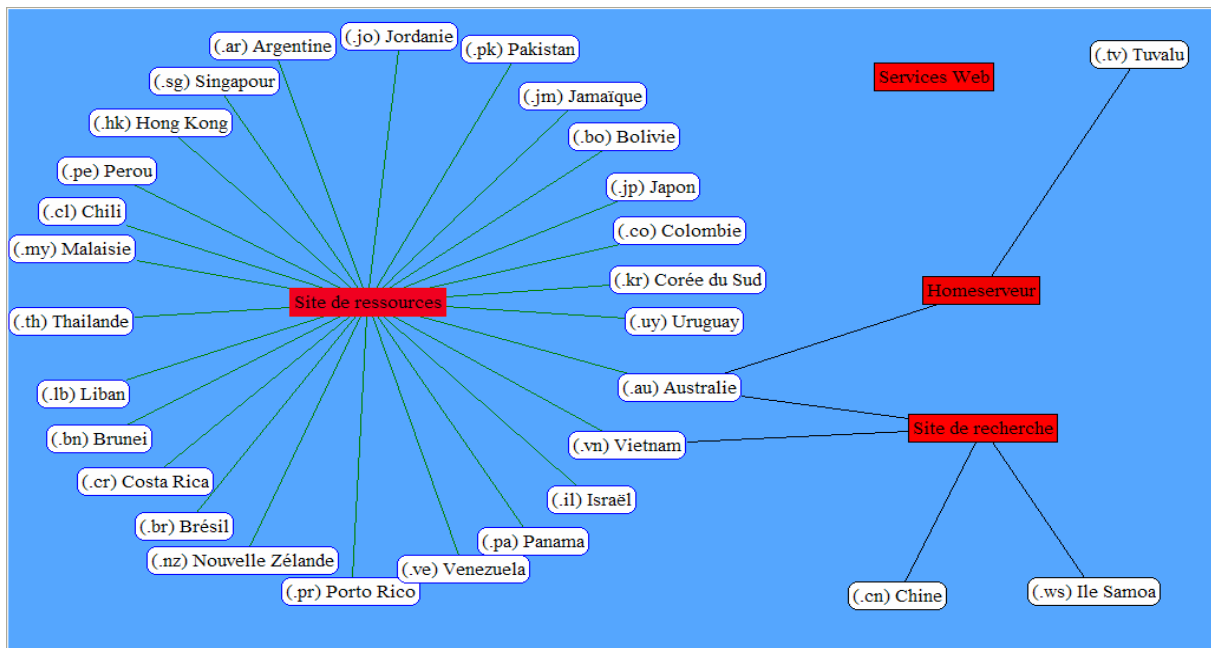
(.ar) Argentine
(.jo) Jordanie
(.pk) Pakistan
(.sg) Singapour
(.jm) Jamaïque
(.hk) Hong Kong
(.bo) Bolivie
(.pe) Perou
(.jp) Japon
(.cl) Chili
(.co) Colombie
(.my) Malaisie
(.kr) Corée du Sud
Site de ressources
(.th) Thailande
(.uy) Uruguay
(.au) Australie
(.lb) Liban
(.bn) Brunei
(.vn) Vietnam
(.cr) Costa Rica
(.il) Israël
(.br) Brésil
(.pa) Panama
(.nz) Nouvelle Zélande
(.ve) Venezuela
(.pr) Porto Rico
Services Web
(.tv) Tuvalu
Homeserveur
Site de recherche
(.cn) Chine
(.ws) Ile Samoa